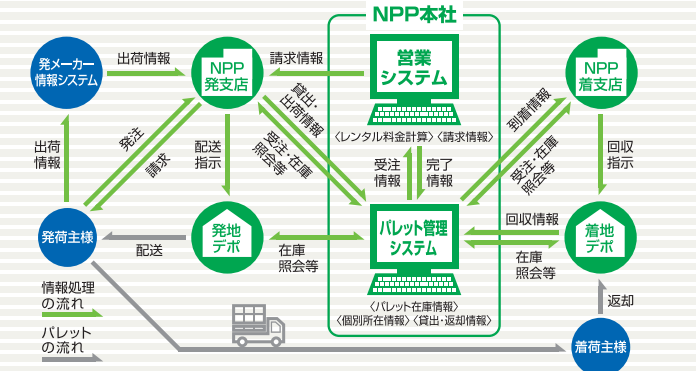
NPP本社

発メーカー情報システム

出荷情報

NPP発支店

請求情報

営業システム

NPP着支店

〈レンタル料金計算〉〈請求情報〉

貸出・出荷情報

到着情報

出荷情報

発注

請求

配送指示

受注・在庫照会等

受注情報

完了情報

受注・在庫照会等

回収指示

発荷主様

配送

発地デポ

パレット管理システム

回収情報

着地デポ

在庫照会等

在庫照会等

〈パレット在庫情報〉
〈個別所在情報〉〈貸出・返却情報〉

返却

情報処理の流れ

パレットの流れ

着荷主様